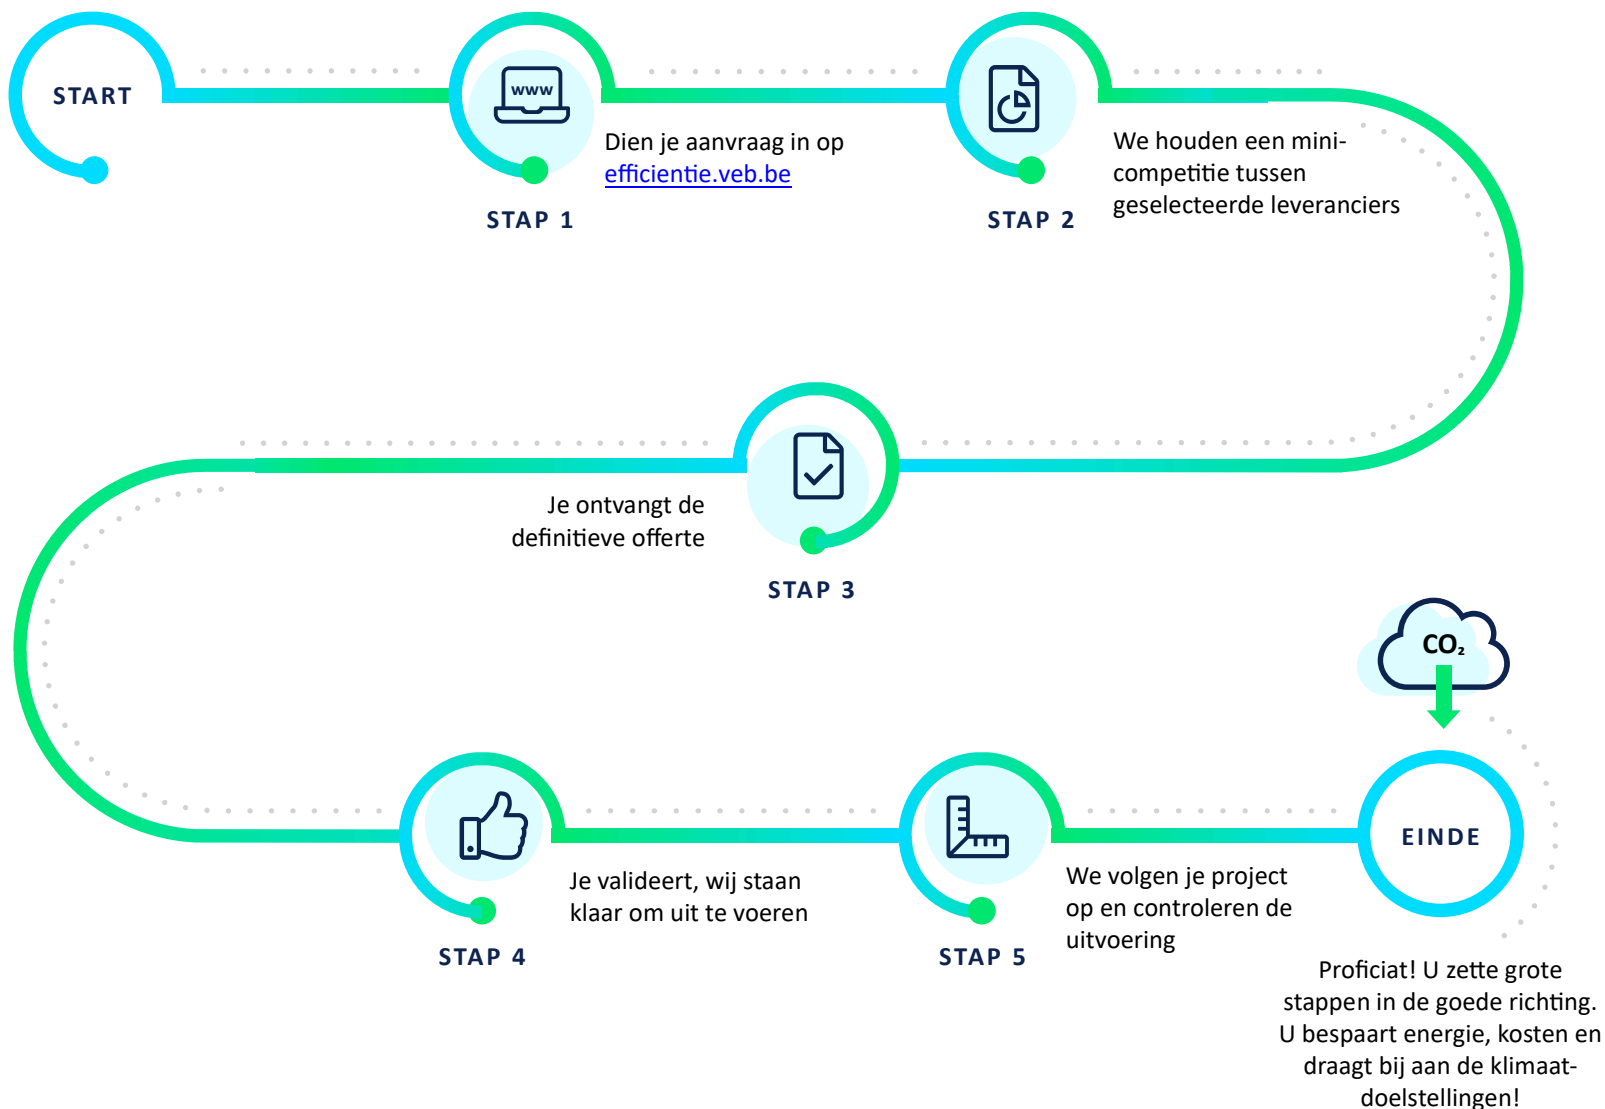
START

www

Dien je aanvraag in op efficientie.veb.be

STAP 1

We houden een mini-competitie tussen geselecteerde leveranciers

STAP 2

Je ontvangt de definitieve offerte

STAP 3

$CO_2$

Je valideert, wij staan klaar om uit te voeren

STAP 4

We volgen je project op en controleren de uitvoering

STAP 5

EINDE

Proficiat! U zette grote stappen in de goede richting. U bespaart energie, kosten en draagt bij aan de klimaatdoelstellingen!